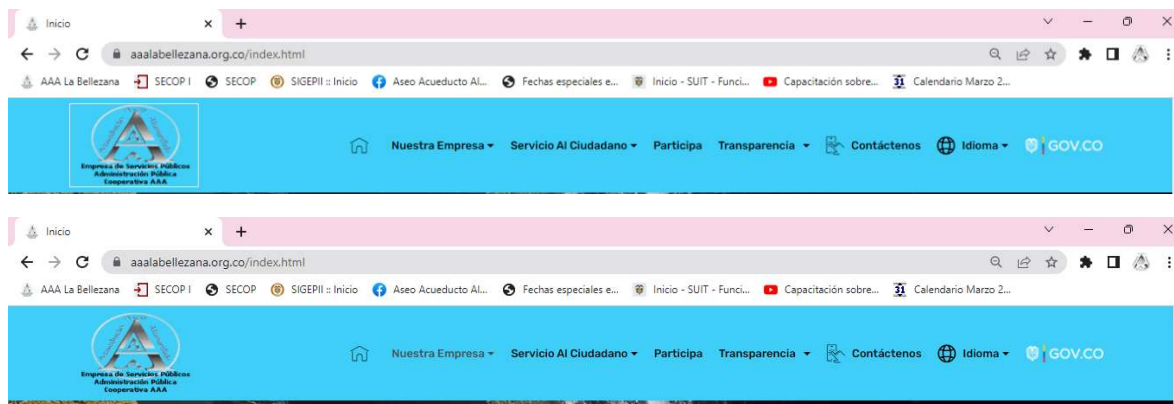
Inicio ×
+

aaalabellezana.org.co/index.html

AAA La Bellezana SECOP I SECOP SIGEPII :: Inicio Aseo Acueducto Al... Fechas especiales e... Inicio - SUIT - Funci... Capacitación sobre... Calendario Marzo 2...

Empresa de Servicios Públicos Administración Pública Cooperativa AAA

Nuestra Empresa ▾ Servicio Al Ciudadano ▾ Participa Transparencia ▾ Contáctenos Idioma ▾ GOV.CO

Inicio ×
+

aaalabellezana.org.co/index.html

AAA La Bellezana SECOP I SECOP SIGEPII :: Inicio Aseo Acueducto Al... Fechas especiales e... Inicio - SUIT - Funci... Capacitación sobre... Calendario Marzo 2...

Empresa de Servicios Públicos Administración Pública Cooperativa AAA

Nuestra Empresa ▾ Servicio Al Ciudadano ▾ Participa Transparencia ▾ Contáctenos Idioma ▾ GOV.CO